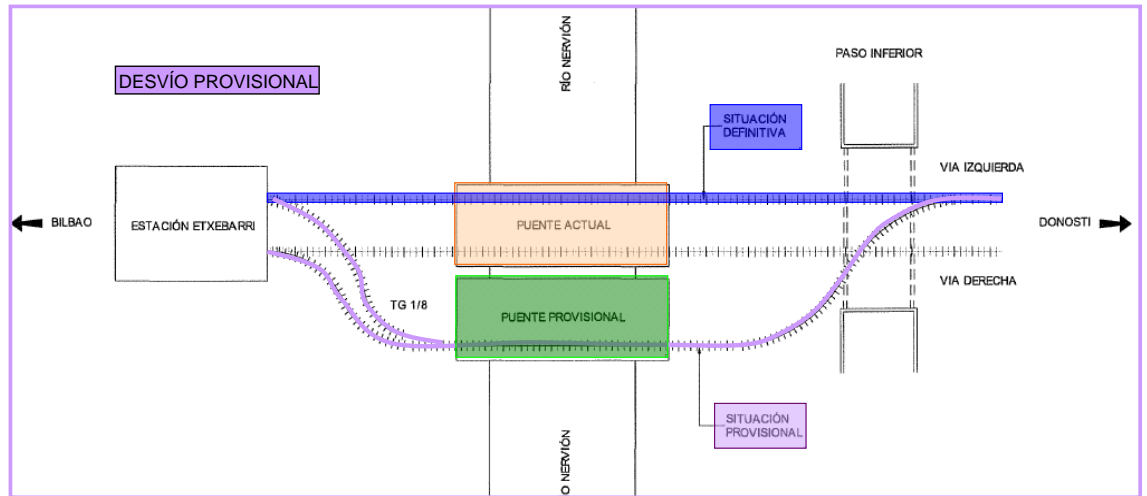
DESVÍO PROVISIONAL

RÍO NERVIÓN

PASO INFERIOR

SITUACIÓN DEFINITIVA

VIA IZQUIERDA

BILBAO

ESTACIÓN ETXEBARRI

PUENTE ACTUAL

DONOSTI

VIA DERECHA

TG 1/8

PUENTE PROVISIONAL

SITUACIÓN PROVISIONAL

O NERVIÓN